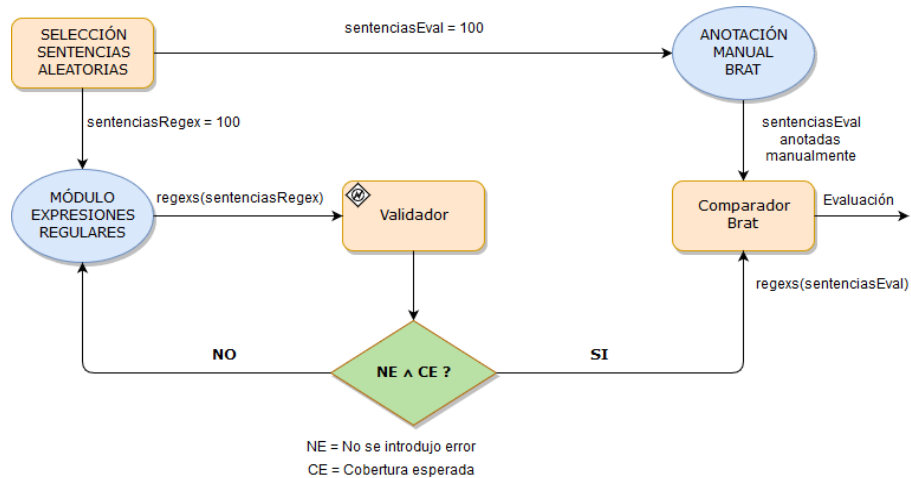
SELECCIÓN SENTENCIAS ALEATORIAS

sentenciasEval = 100

ANOTACIÓN MANUAL BRAT

sentenciasRegex = 100

sentenciasEval anotadas manualmente

MÓDULO EXPRESIONES REGULARES

regexs(sentenciasRegex)

Validador

Comparador Brat

Evaluación

regexs(sentenciasEval)

NO

NE $\wedge$ CE ?

SI

NE = No se introdujo error
CE = Cobertura esperada